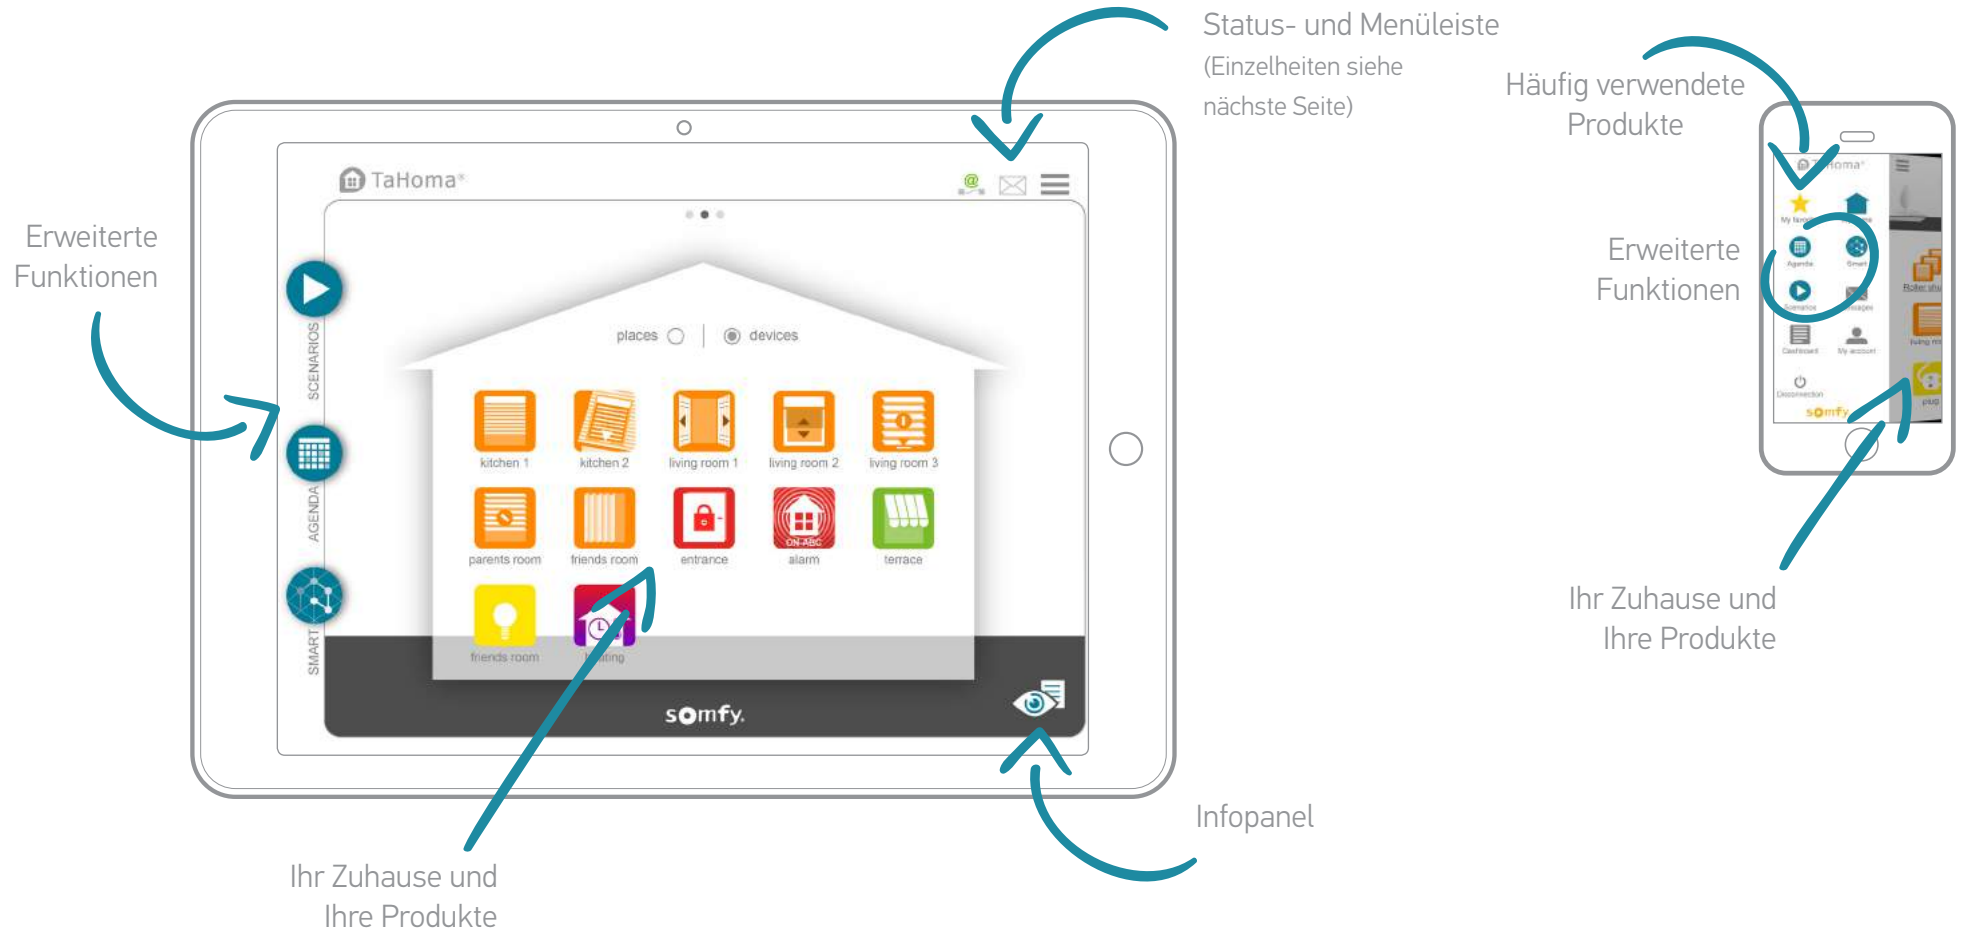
Status- und Menüleiste
(Einzelheiten siehe nächste Seite)

Häufig verwendete Produkte

Erweiterte Funktionen

TaHoma

places devices

kitchen 1
kitchen 2
living room 1
living room 2
living room 3
parents room
friends room
entrance
ON ABC
alarm
terrace
friends room
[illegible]ting

SCENARIOS
AGENDA
SMART

somfy

Erweiterte Funktionen

My favorites
Agenda
Smart
Scenarios
Messages
Dashboard
My account
Disconnection
somfy
Roller shu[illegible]
living ro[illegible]
plug

Ihr Zuhause und Ihre Produkte

Infopanel

Ihr Zuhause und Ihre Produkte